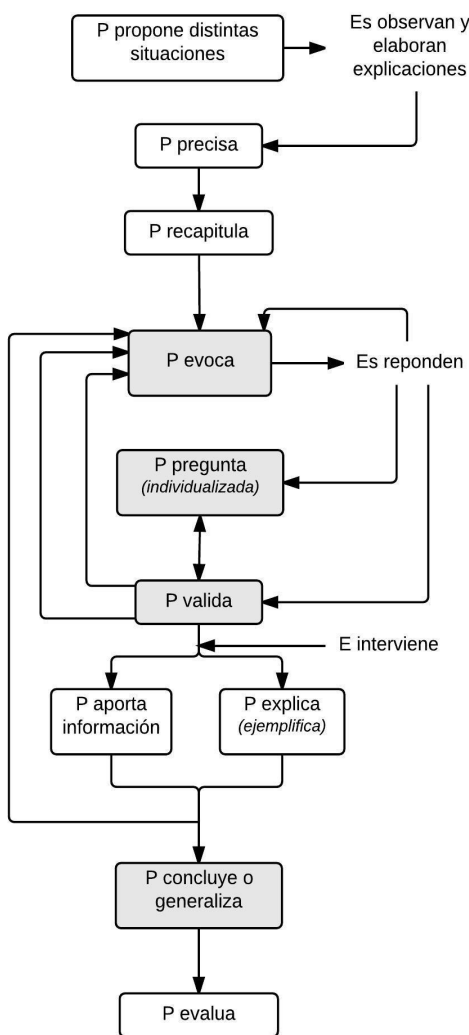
P propone distintas situaciones

Es observan y elaboran explicaciones

P precisa

P recapitula

P evoca

Es reponden

P pregunta
(individualizada)

P valida

E interviene

P aporta información

P explica
(ejemplifica)

P concluye o generaliza

P evalua